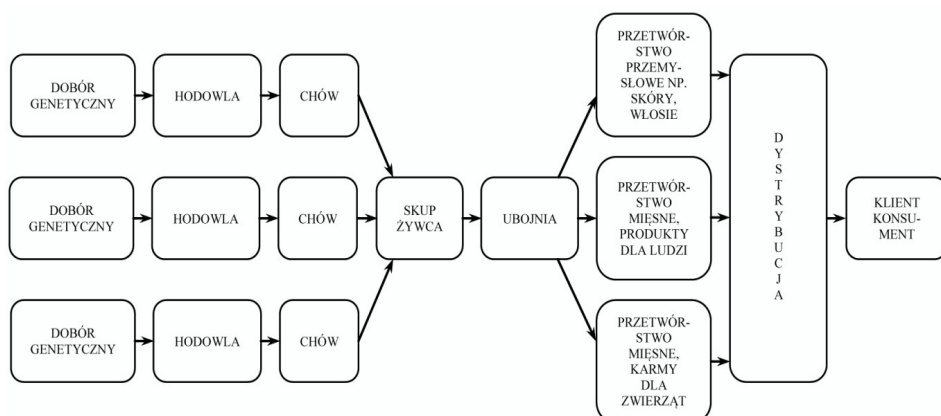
DOBÓR GENETYCZNY

HODOWLA

CHÓW

DOBÓR GENETYCZNY

HODOWLA

CHÓW

DOBÓR GENETYCZNY

HODOWLA

CHÓW

SKUP ŻYWCA

UBOJNIA

PRZETWÓRSTWO PRZEMYSŁOWE NP. SKÓRY, WŁOSIE

PRZETWÓRSTWO MIĘSNE, PRODUKTY DLA LUDZI

PRZETWÓRSTWO MIĘSNE, KARMY DLA ZWIERZĄT

DYSTRYBUCJA

KLIENT KONSUMENT